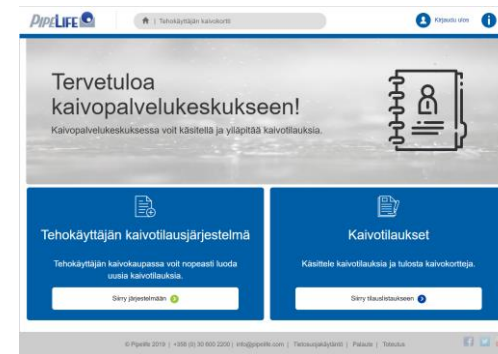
PIPELIFE

Tehokäyttäjän kaivokortti

Kirjaudu ulos

Tervetuloa kaivopalvelukeskukseen!

Kaivopalvelukeskuksessa voit käsitellä ja ylläpitää kaivotilauksia.

Tehokäyttäjän kaivotilausjärjestelmä

Tehokäyttäjän kaivokaupassa voit nopeasti luoda uusia kaivotilauksia.

Siirry järjestelmään

Kaivotilaukset

Käsittele kaivotilauksia ja tulosta kaivokortteja.

Siirry tilauslistaukseen

© Pipelife 2019 | +358 (0) 30 600 2200 | info@pipelife.com | Tietosuojakäytäntö | Palaute | Tietoa